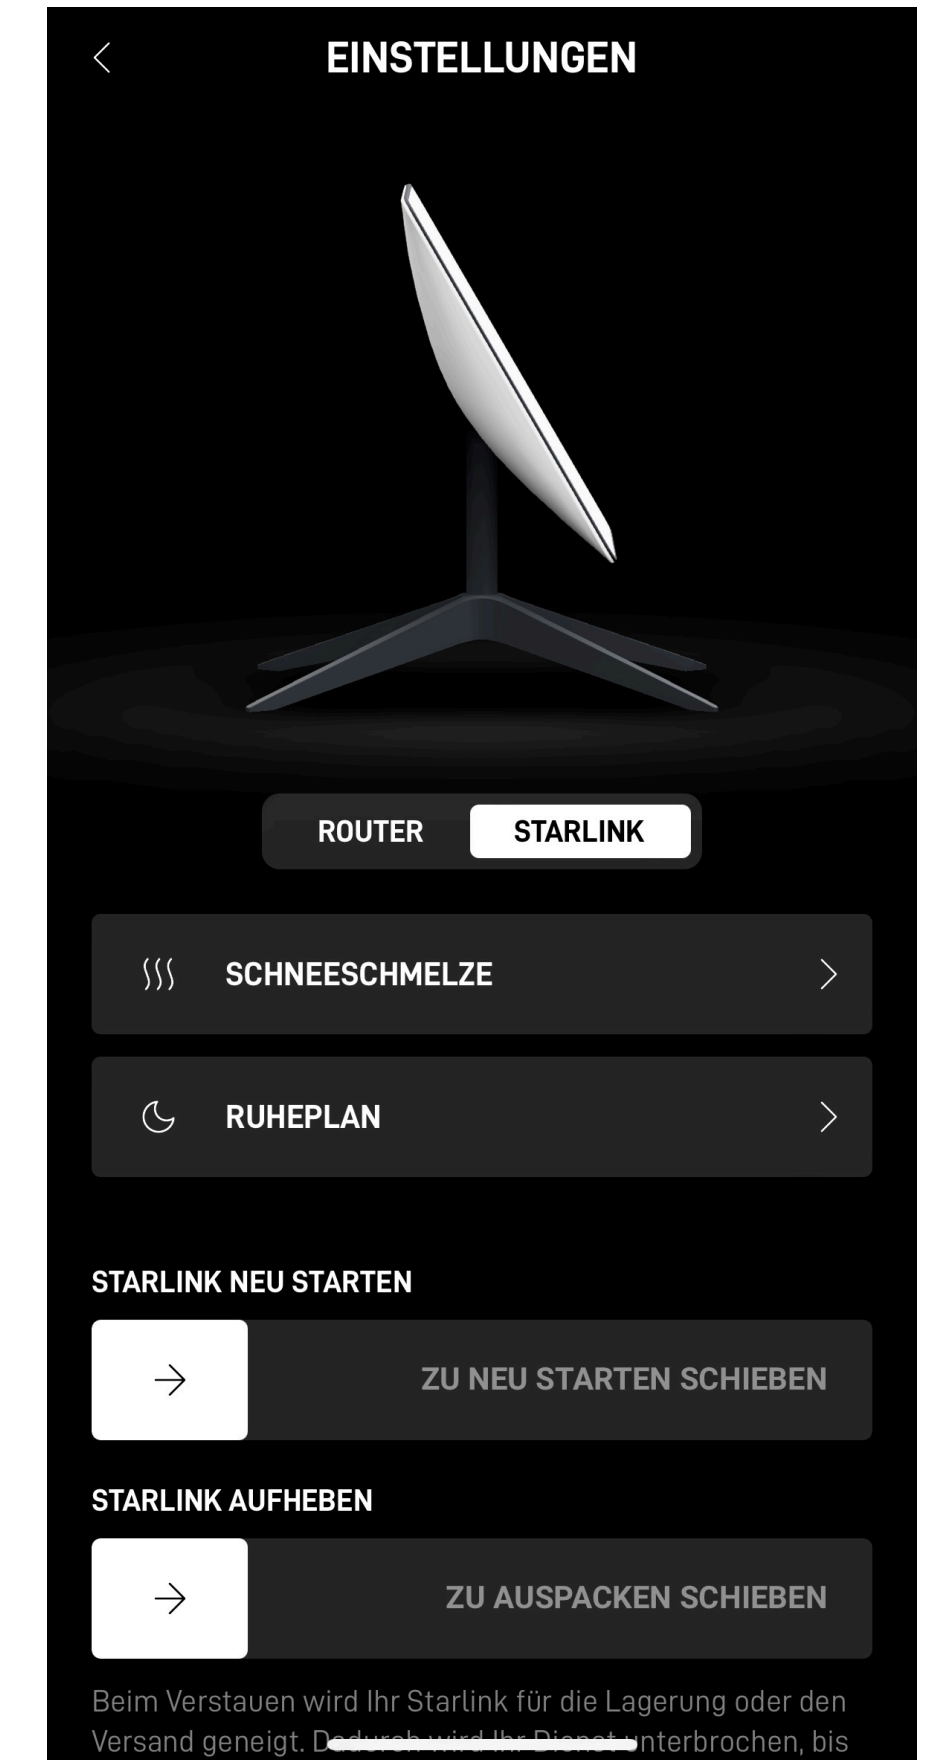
EINSTELLUNGEN

ROUTER STARLINK

SCHNEESCHMELZE

RUHEPLAN

STARLINK NEU STARTEN

ZU NEU STARTEN SCHIEBEN

STARLINK AUFHEBEN

ZU AUSPACKEN SCHIEBEN

Beim Verstauen wird Ihr Starlink für die Lagerung oder den Versand geneigt. D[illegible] unterbrochen, bis